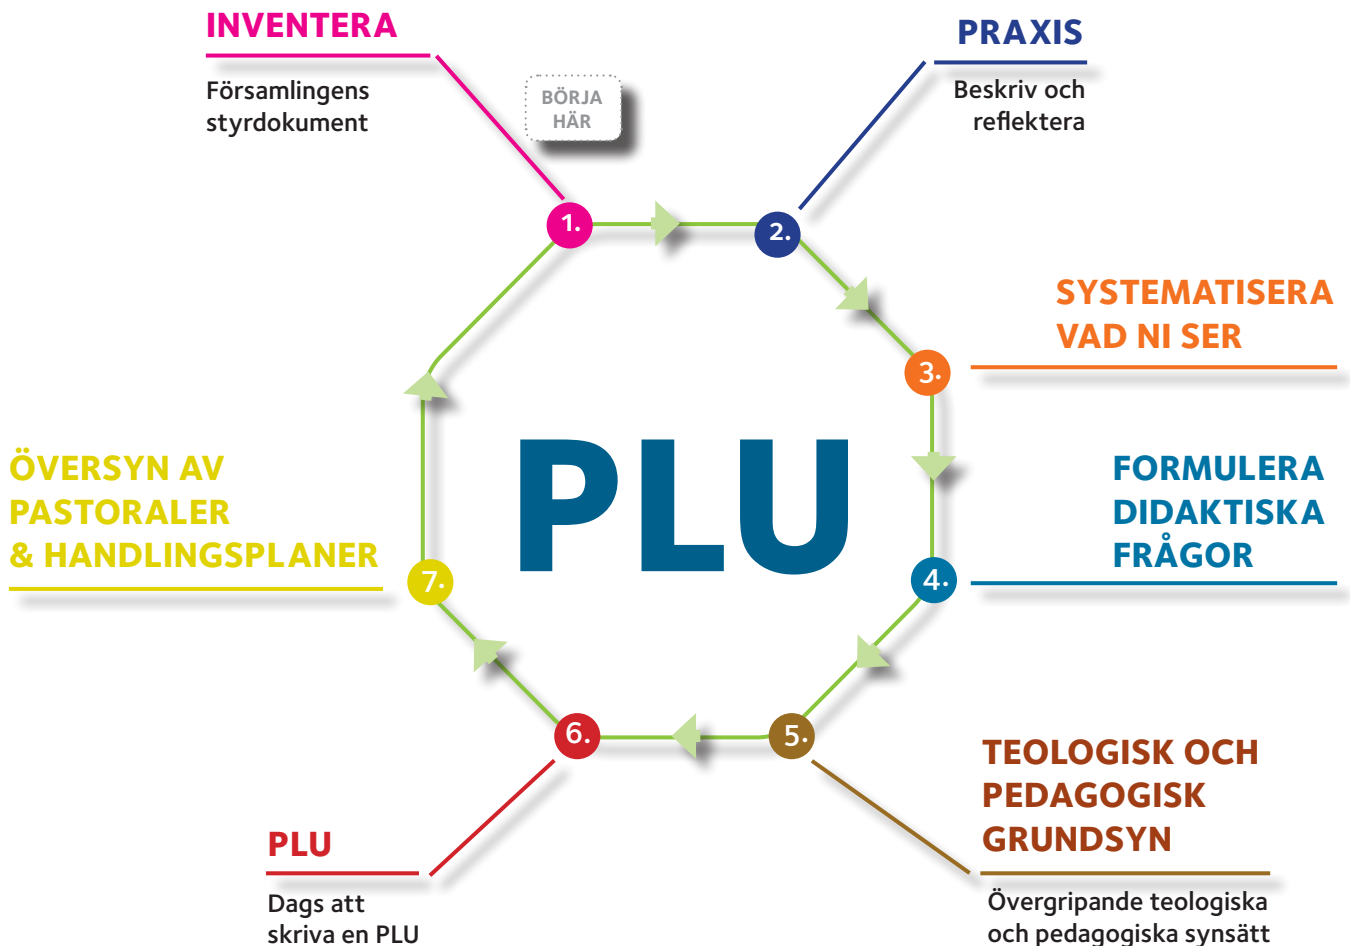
INVENTERA

Församlingens styrdokument

BÖRJA HÄR

PRAXIS

Beskriv och reflektera

1.

2.

SYSTEMATISERA VAD NI SER

3.

ÖVERSYN AV PASTORALER & HANDLINGSPLANER

PLU

FORMULERA DIDAKTISKA FRÅGOR

4.

7.

6.

5.

TEOLOGISK OCH PEDAGOGISK GRUNDSYN

PLU

Dags att skriva en PLU

Övergripande teologiska och pedagogiska synsätt